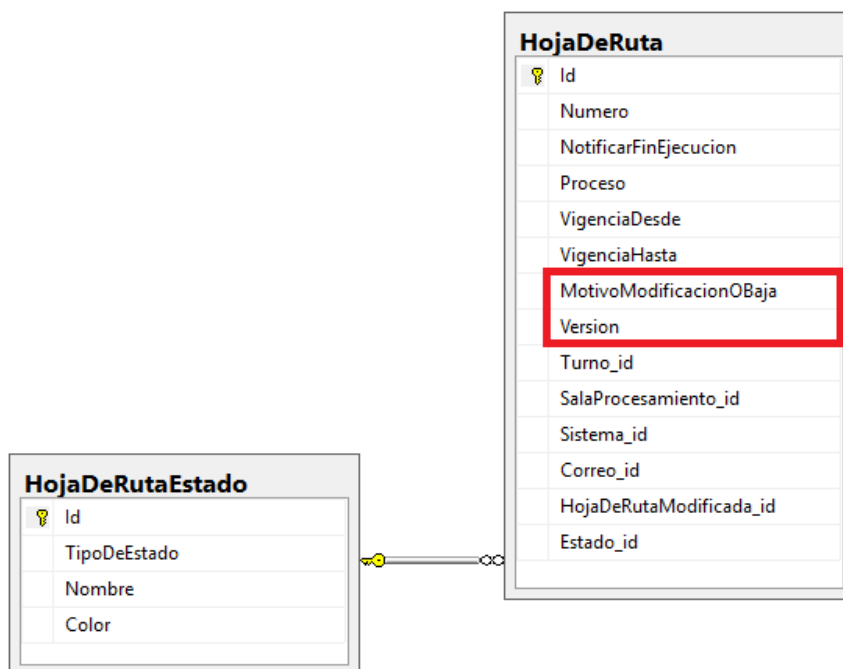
HojaDeRuta

Id
Numero
NotificarFinEjecucion
Proceso
VigenciaDesde
VigenciaHasta
MotivoModificacionOBaja
Version
Turno_id
SalaProcesamiento_id
Sistema_id
Correo_id
HojaDeRutaModificada_id
Estado_id

HojaDeRutaEstado

Id
TipoDeEstado
Nombre
Color